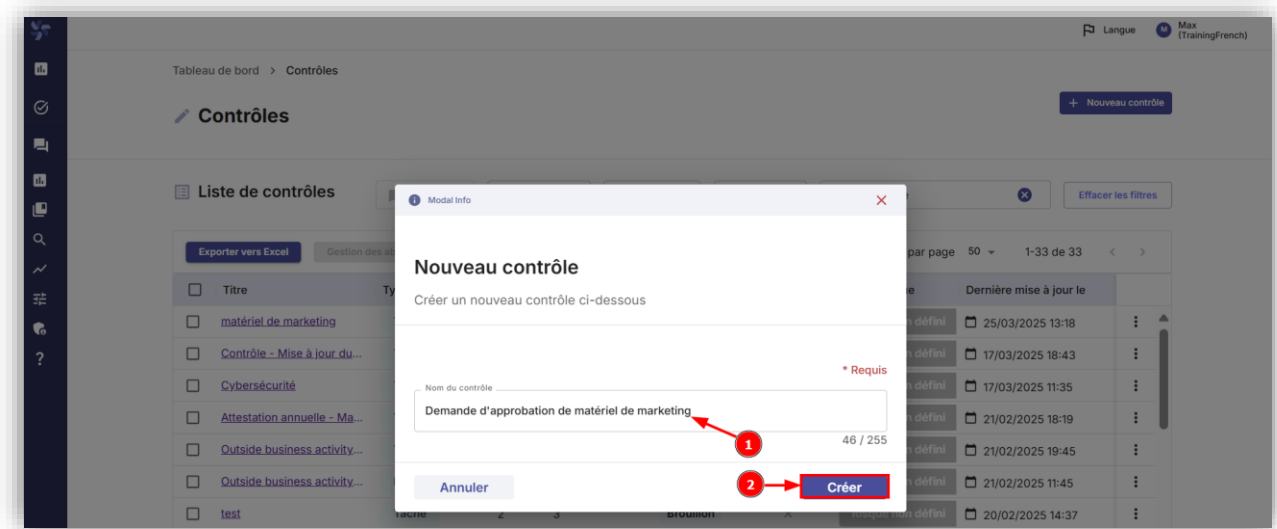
Langue
Max (TrainingFrench)

Tableau de bord > Contrôles

Contrôles

+ Nouveau contrôle

Liste de contrôles

Effacer les filtres

Exporter vers Excel
Gestion des ab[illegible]

par page 50
1-33 of 33

| Titre | Ty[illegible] | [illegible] | Dernière mise à jour le |
|---|---|---|---|
| matériel de marketing | | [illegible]n défini | 25/03/2025 13:18 |
| Contrôle - Mise à jour du... | | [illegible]n défini | 17/03/2025 18:43 |
| Cybersécurité | | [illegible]n défini | 17/03/2025 11:35 |
| Attestation annuelle - Ma... | | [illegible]n défini | 21/02/2025 18:19 |
| Outside business activity... | | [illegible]n défini | 21/02/2025 19:45 |
| Outside business activity... | | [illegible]n défini | 21/02/2025 11:45 |
| test | Tâche 2 3 Brouillon | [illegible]n défini | 20/02/2025 14:37 |

Modal Info

Nouveau contrôle
Créer un nouveau contrôle ci-dessous

* Requis
Nom du contrôle
Demande d'approbation de matériel de marketing
46 / 255

1
2

Annuler
Créer